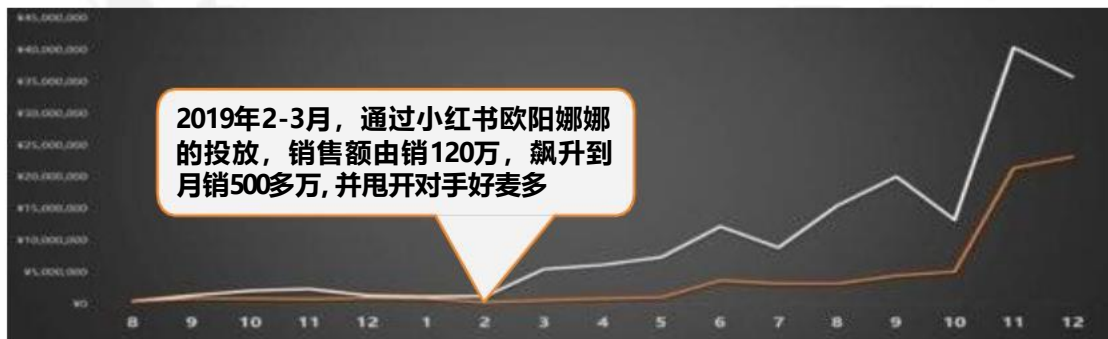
¥45,000,000
¥40,000,000
¥35,000,000
¥30,000,000
¥25,000,000
¥20,000,000
¥15,000,000
¥10,000,000
¥5,000,000
¥0

2019年2-3月，通过小红书欧阳娜娜的投放，销售额由销120万，飙升到月销500多万, 并甩开对手好麦多

8 9 10 11 12 1 2 3 4 5 6 7 8 9 10 11 12